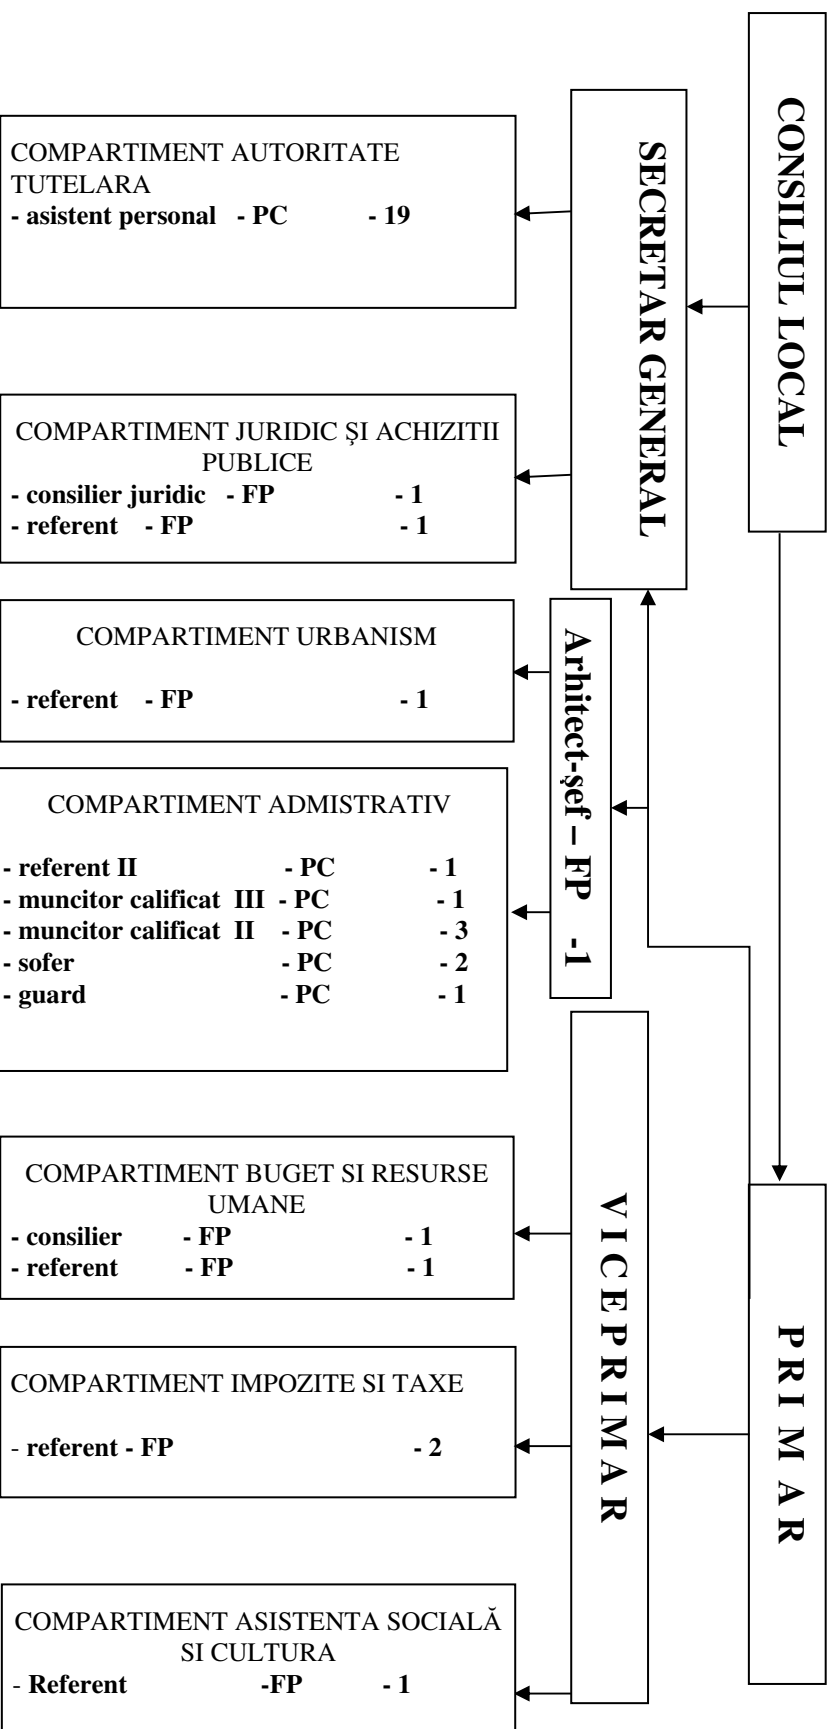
CONSILIUL LOCAL

SECRETAR GENERAL

COMPARTIMENT AUTORITATE TUTELARA
- asistent personal - PC - 19

COMPARTIMENT JURIDIC ŞI ACHIZITII PUBLICE
- consilier juridic - FP - 1
- referent - FP - 1

Arhitect-şef – FP -1

COMPARTIMENT URBANISM
- referent - FP - 1

COMPARTIMENT ADMISTRATIV
- referent II - PC - 1
- muncitor calificat III - PC - 1
- muncitor calificat II - PC - 3
- sofer - PC - 2
- guard - PC - 1

P R I M A R

V I C E P R I M A R

COMPARTIMENT BUGET SI RESURSE UMANE
- consilier - FP - 1
- referent - FP - 1

COMPARTIMENT IMPOZITE SI TAXE
- referent - FP - 2

COMPARTIMENT ASISTENTA SOCIALĂ SI CULTURA
- Referent -FP - 1